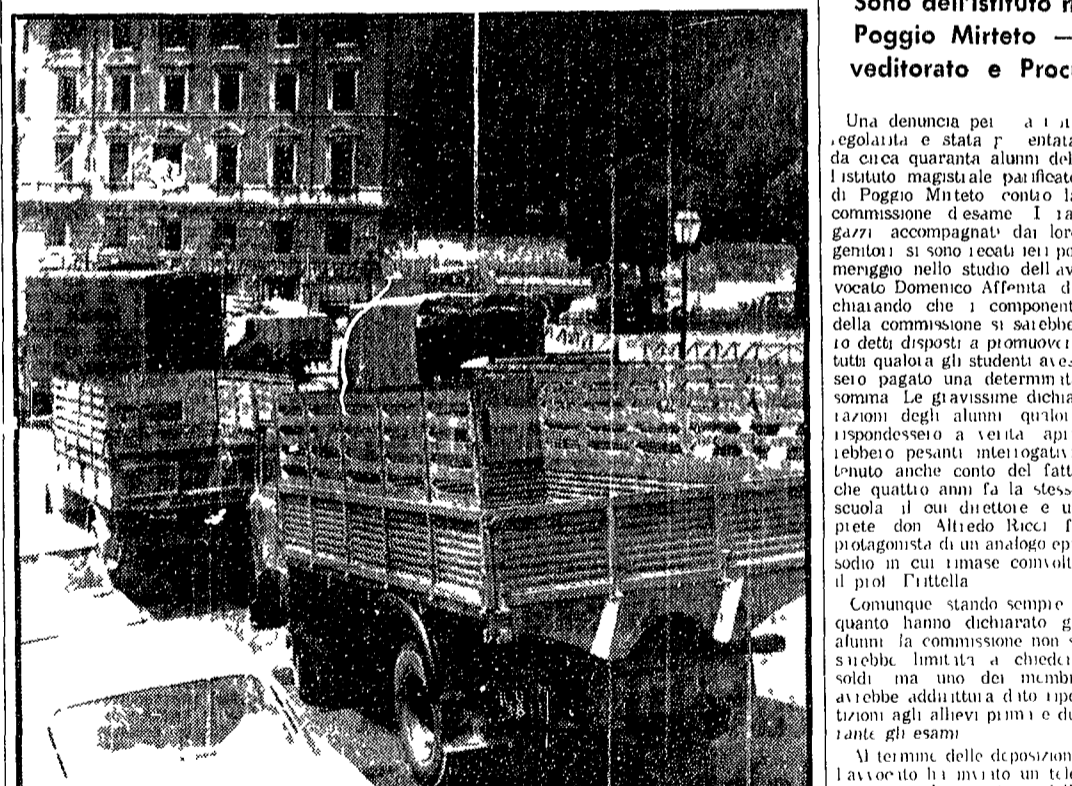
Sono dell'istituto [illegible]
Poggio Mirteto — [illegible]
veditorato e Proc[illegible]

Una denuncia per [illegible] ,egolarita e stata p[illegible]entata da circa quaranta alunni del l istituto magistrale parificato di Poggio Mirteto contro la commissione d esame I ra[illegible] gazzi accompagnati dai lor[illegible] genitori si sono recati ieri po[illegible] meriggio nello studio dell av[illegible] vocato Domenico Affenita d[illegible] chiarando che i component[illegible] della commissione si sarebbe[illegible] ro detti disposti a promuover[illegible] tutti qualora gli studenti aves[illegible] sero pagato una determin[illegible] somma Le gravissime dichia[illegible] razioni degli alunni qualor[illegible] rispondessero a verita apr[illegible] rebbero pesanti interrogativ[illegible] tenuto anche conto del fatt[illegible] che quattro anni fa la stess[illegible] scuola il cui direttore e u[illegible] prete don Alfredo Ricci f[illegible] protagonista di un analogo ep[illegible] sodio in cui rimase comvolt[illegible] il prof Tittella

Comunque stando sempre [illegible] quanto hanno dichiarato g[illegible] alunni la commissione non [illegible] sarebbe limitata a chieder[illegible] soldi ma uno dei membr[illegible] avrebbe addirittura dato ripe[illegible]tizioni agli allievi prima e du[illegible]rante gli esami

Al termine delle deposizion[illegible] l avvocato ha inviato un tele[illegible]